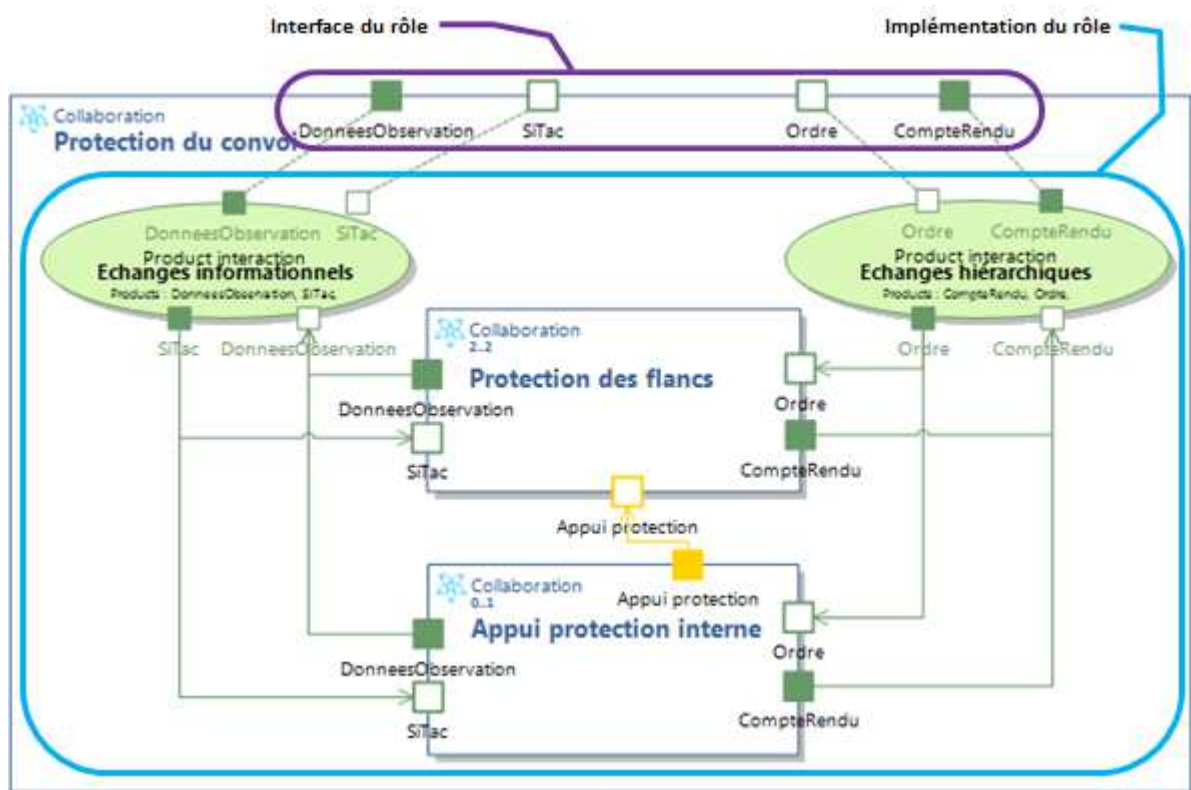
Interface du rôle

Implémentation du rôle

Collaboration
Protection du convoi

DonneesObservation
SiTac
Ordre
CompteRendu

DonneesObservation
SiTac
Product interaction
Echanges informationnels
Products : DonneesObservation, SiTac,
SiTac
DonneesObservation

Ordre
CompteRendu
Product interaction
Echanges hiérarchiques
Products : CompteRendu, Ordre,
Ordre
CompteRendu

Collaboration
2..2
Protection des flancs
DonneesObservation
SiTac
Ordre
CompteRendu
Appui protection

Collaboration
0..1
Appui protection
Appui protection interne
DonneesObservation
SiTac
Ordre
CompteRendu